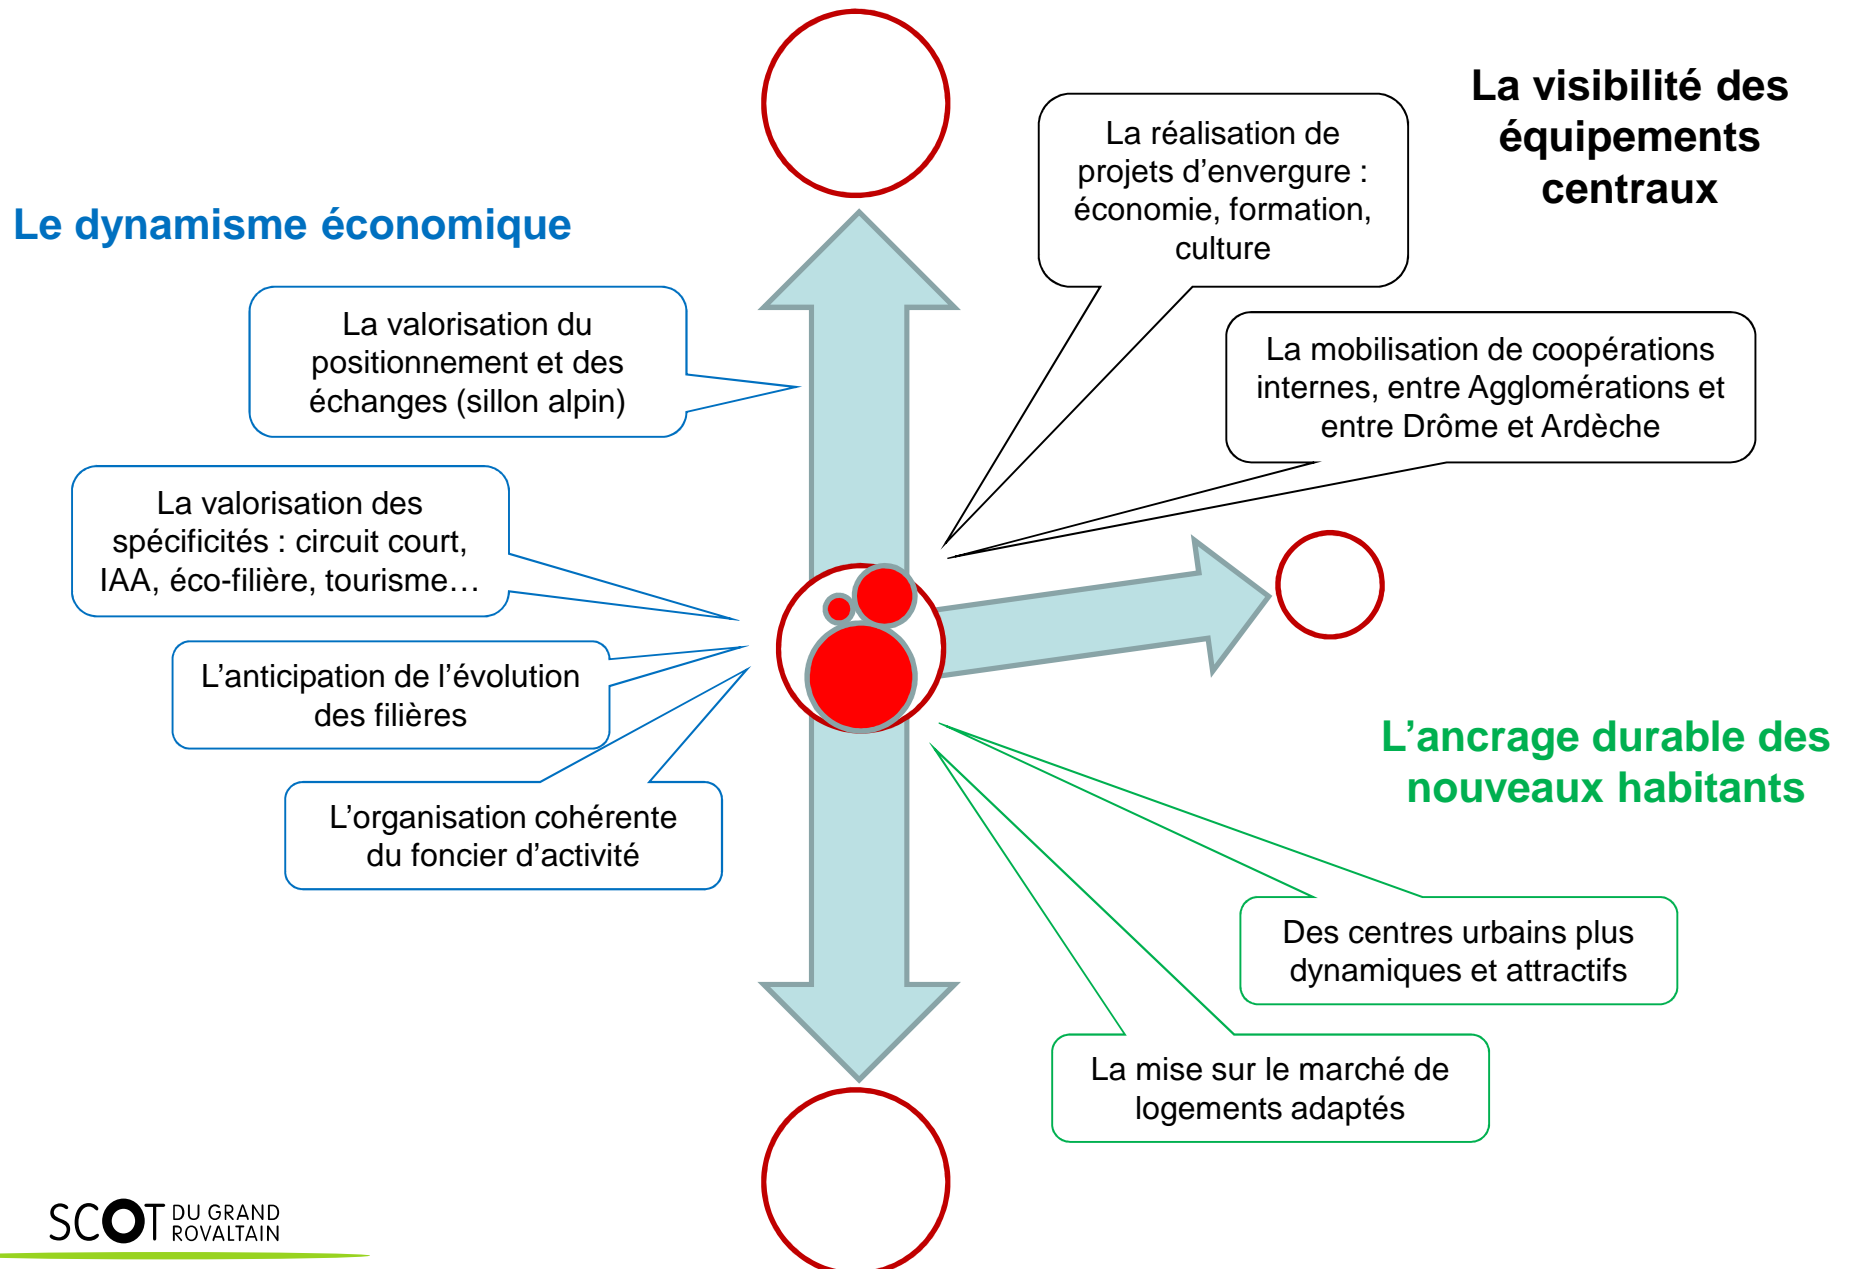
La visibilité des équipements centraux

La réalisation de projets d’envergure : économie, formation, culture

Le dynamisme économique

La valorisation du positionnement et des échanges (sillon alpin)

La mobilisation de coopérations internes, entre Agglomérations et entre Drôme et Ardèche

La valorisation des spécificités : circuit court, IAA, éco-filière, tourisme…

L’anticipation de l’évolution des filières

L’ancrage durable des nouveaux habitants

L’organisation cohérente du foncier d’activité

Des centres urbains plus dynamiques et attractifs

La mise sur le marché de logements adaptés

SCOT DU GRAND ROVALTAIN